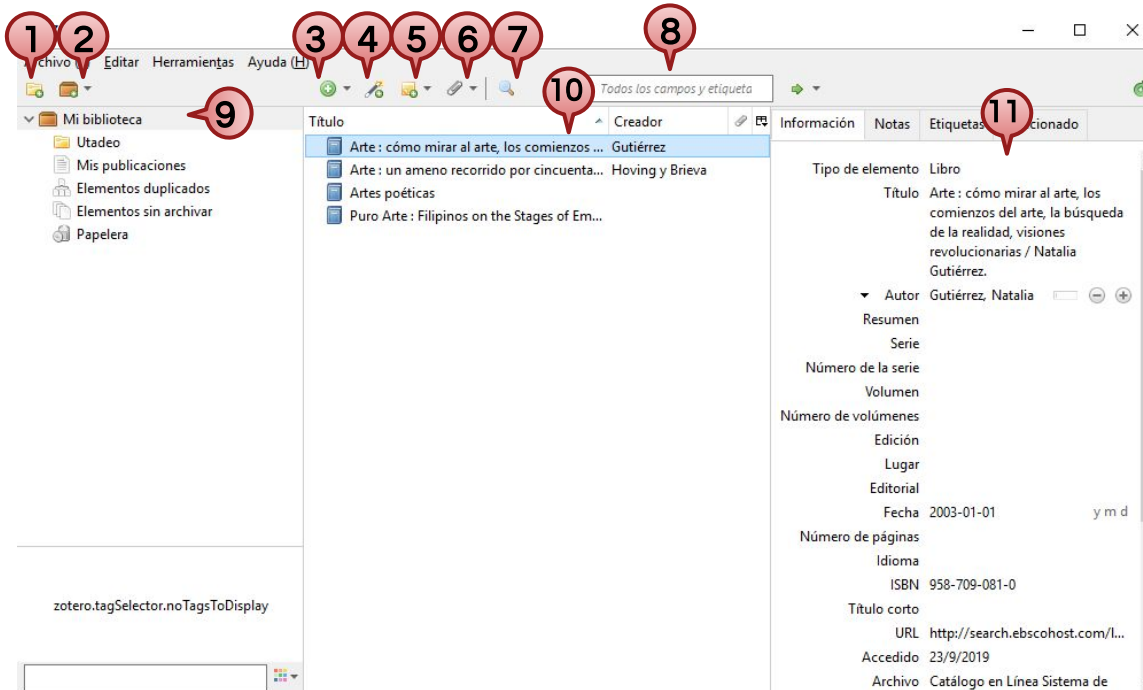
1 2 3 4 5 6 7 8

rchivo Editar Herramientas Ayuda (H)

Todos los campos y etiqueta

Mi biblioteca 9

Utadeo
Mis publicaciones
Elementos duplicados
Elementos sin archivar
Papelera

zotero.tagSelector.noTagsToDisplay

10

| Título | Creador |
|---|---|
| Arte : cómo mirar al arte, los comienzos ... | Gutiérrez |
| Arte : un ameno recorrido por cincuenta... | Hoving y Brieva |
| Artes poéticas | |
| Puro Arte : Filipinos on the Stages of Em... | |

Información Notas Etiquetas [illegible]cionado 11

Tipo de elemento Libro
Título Arte : cómo mirar al arte, los comienzos del arte, la búsqueda de la realidad, visiones revolucionarias / Natalia Gutiérrez.
Autor Gutiérrez, Natalia
Resumen
Serie
Número de la serie
Volumen
Número de volúmenes
Edición
Lugar
Editorial
Fecha 2003-01-01 y m d
Número de páginas
Idioma
ISBN 958-709-081-0
Título corto
URL http://search.ebscohost.com/l...
Accedido 23/9/2019
Archivo Catálogo en Línea Sistema de